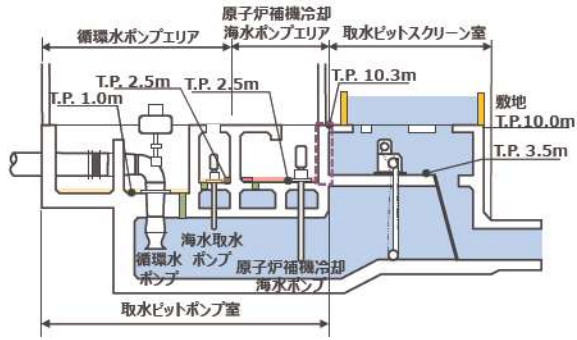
循環水ポンプエリア

原子炉補機冷却海水ポンプエリア

取水ピットスクリーン室

T.P. 2.5m

T.P. 2.5m

T.P. 10.3m

T.P. 1.0m

敷地 T.P.10.0m

T.P. 3.5m

海水取水ポンプ

循環水ポンプ

原子炉補機冷却海水ポンプ

取水ピットポンプ室